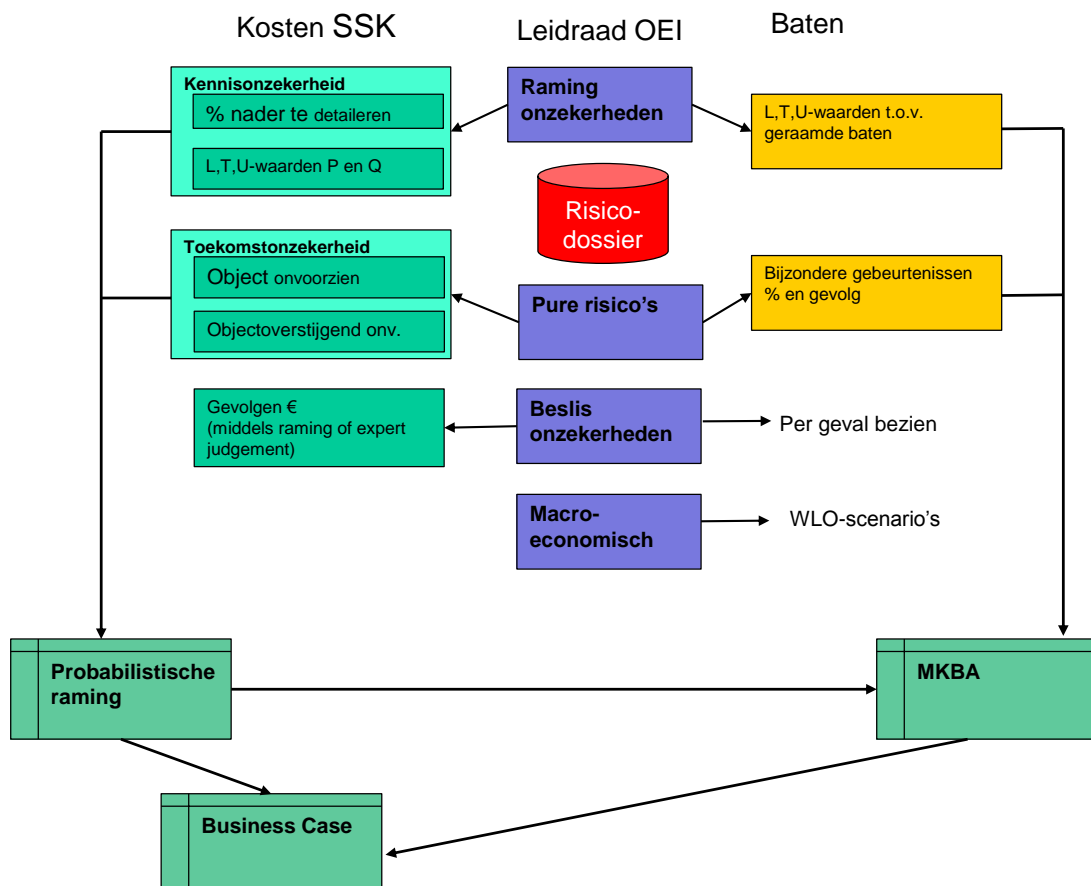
Kosten SSK

Leidraad OEI

Baten

Kennisonzekerheid

% nader te detaileren

L,T,U-waarden P en Q

Raming onzekerheden

L,T,U-waarden t.o.v. geraamde baten

Risicodossier

Toekomstonzekerheid

Object onvoorzien

Objectoverstijgend onv.

Pure risico's

Bijzondere gebeurtenissen % en gevolg

Gevolgen €
(middels raming of expert judgement)

Beslis onzekerheden

Per geval bezien

Macro-economisch

WLO-scenario's

Probabilistische raming

MKBA

Business Case